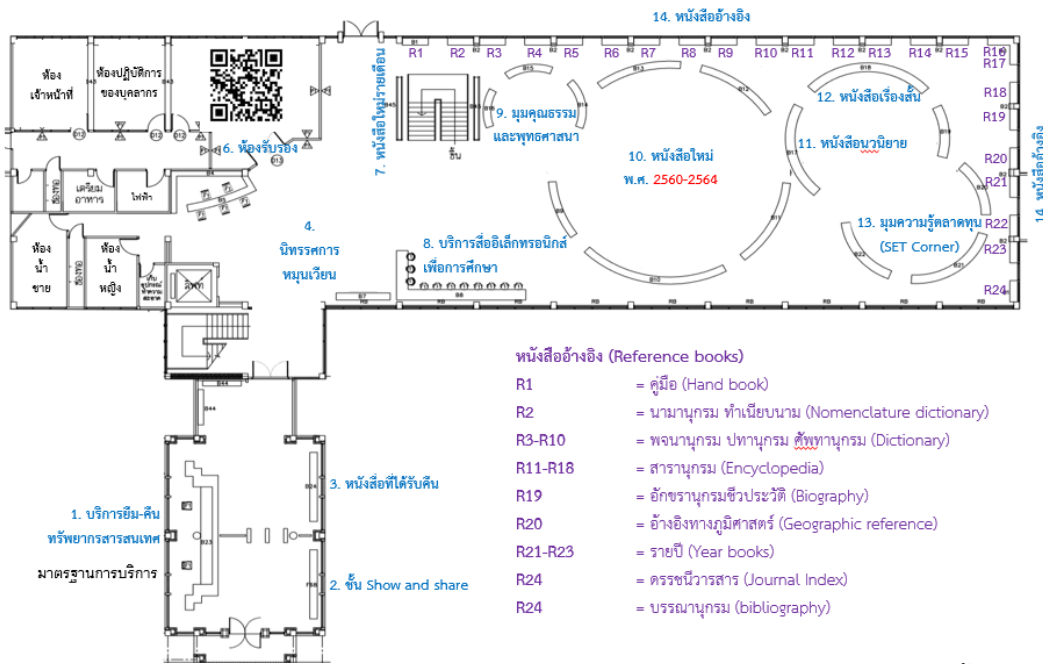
14. หนังสืออ้างอิง

R1 R2 R3 R4 R5 R6 R7 R8 R9 R10 R11 R12 R13 R14 R15 R16 R17 R18 R19 R20 R21 R22 R23 R24

ห้องเจ้าหน้าที่

ห้องปฏิบัติการของบุคลากร

6. ห้องรับรอง

7. หนังสือใหม่รายเดือน

ขึ้น

9. มุมคุณธรรมและพุทธศาสนา

10. หนังสือใหม่ พ.ศ. 2560-2564

12. หนังสือเรื่องสั้น

11. หนังสือนวนิยาย

13. มุมความรู้ตลาดทุน (SET Corner)

14. หนังสืออ้างอิง

เตรียมอาหาร

ไฟฟ้า

ห้องน้ำชาย

ห้องน้ำหญิง

ลิฟท์

4. นิทรรศการหมุนเวียน

8. บริการสื่ออิเล็กทรอนิกส์เพื่อการศึกษา

3. หนังสือที่ได้รับคืน

1. บริการยืม-คืนทรัพยากรสารสนเทศ

มาตรฐานการบริการ

2. ชั้น Show and share

หนังสืออ้างอิง (Reference books)

| | |
|---|---|
| R1 | = คู่มือ (Hand book) |
| R2 | = นามานุกรม ทำเนียบนาม (Nomenclature dictionary) |
| R3-R10 | = พจนานุกรม ปทานุกรม ศัพทานุกรม (Dictionary) |
| R11-R18 | = สารานุกรม (Encyclopedia) |
| R19 | = อักขรานุกรมชีวประวัติ (Biography) |
| R20 | = อ้างอิงทางภูมิศาสตร์ (Geographic reference) |
| R21-R23 | = รายปี (Year books) |
| R24 | = ดรรชนีวารสาร (Journal Index) |
| R24 | = บรรณานุกรม (bibliography) |